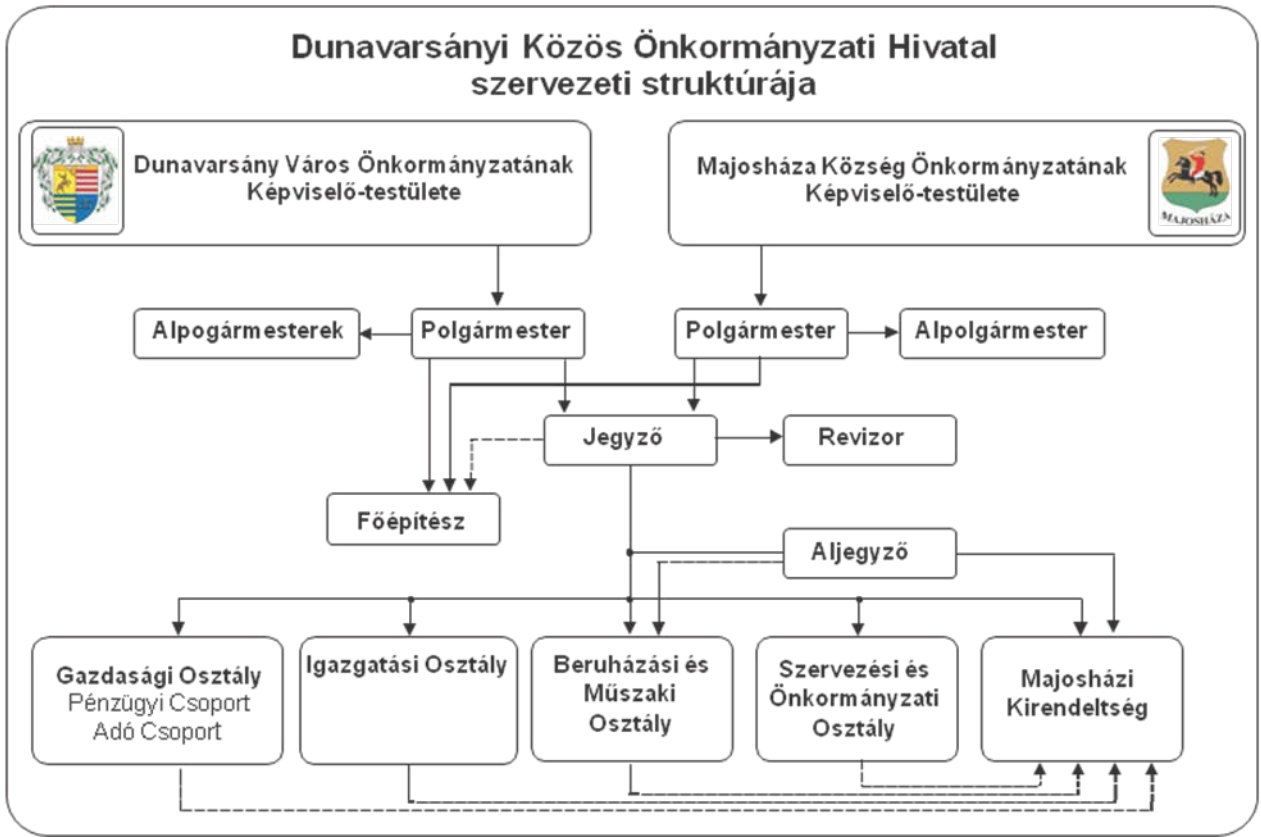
Dunavarsányi Közös Önkormányzati Hivatal szervezeti struktúrája

Dunavarsány Város Önkormányzatának Képviselő-testülete

Majosháza Község Önkormányzatának Képviselő-testülete

MAJOSHÁZA

Alpogármesterek

Polgármester

Polgármester

Alpolgármester

Jegyző

Revizor

Főépítész

Aljegyző

Gazdasági Osztály
Pénzügyi Csoport
Adó Csoport

Igazgatási Osztály

Beruházási és Műszaki Osztály

Szervezési és Önkormányzati Osztály

Majosházi Kirendeltség